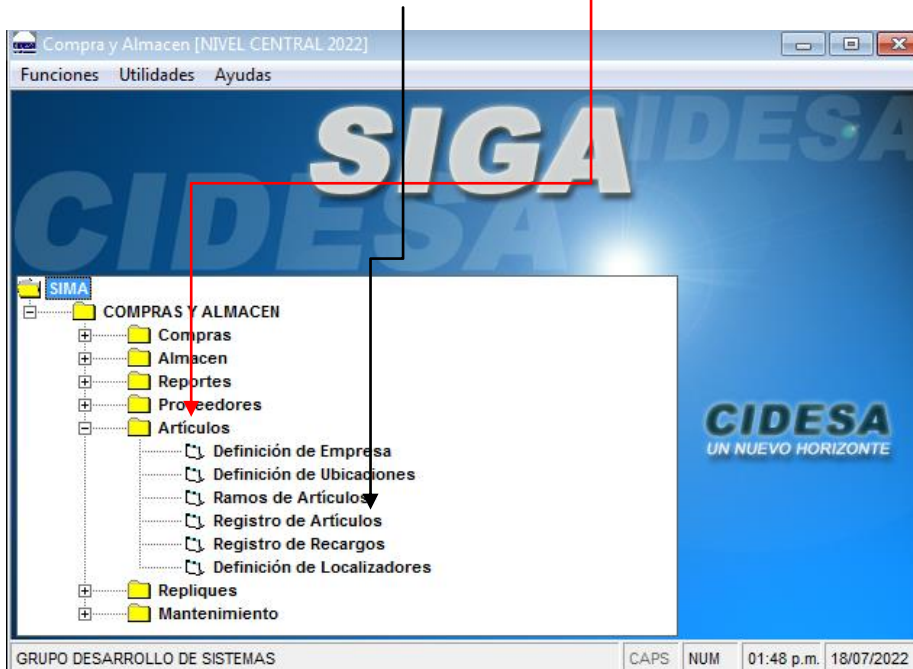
Compra y Almacen [NIVEL CENTRAL 2022]

Funciones Utilidades Ayudas

SIGA

CIDESA

CIDESA

SIMA

COMPRAS Y ALMACEN

Compras

Almacen

Reportes

Proveedores

Artículos

Definición de Empresa

Definición de Ubicaciones

Ramos de Artículos

Registro de Artículos

Registro de Recargos

Definición de Localizadores

Repliques

Mantenimiento

CIDESA
UN NUEVO HORIZONTE

GRUPO DESARROLLO DE SISTEMAS | CAPS | NUM | 01:48 p.m. | 18/07/2022